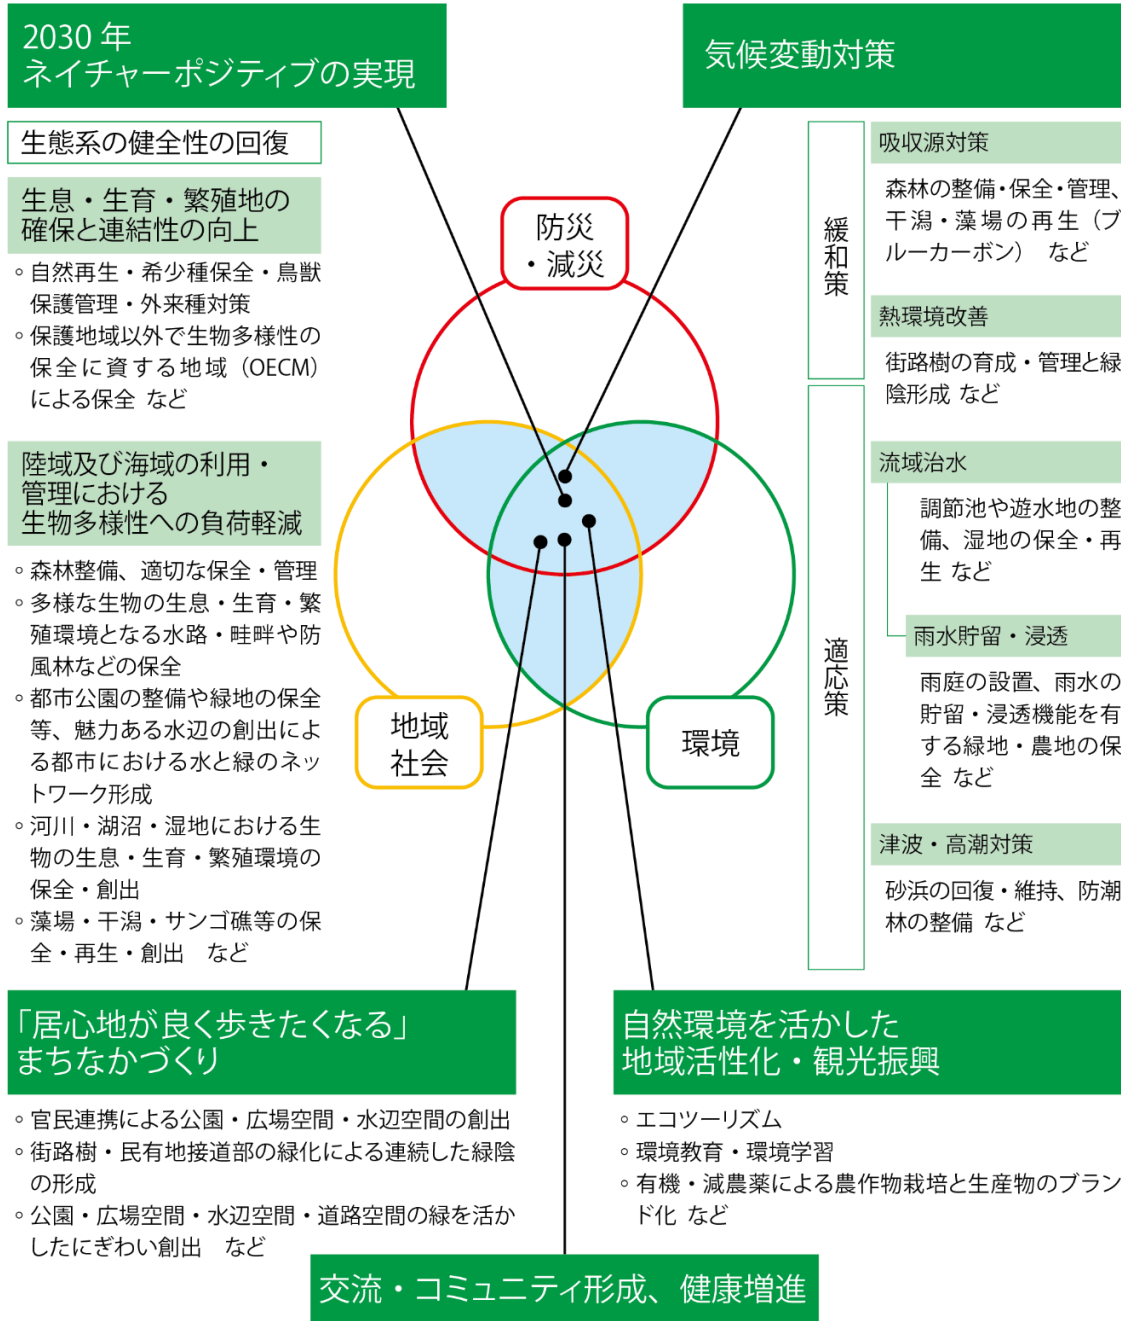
2030 年
ネイチャーポジティブの実現

生態系の健全性の回復

生息・生育・繁殖地の確保と連結性の向上

◦ 自然再生・希少種保全・鳥獣保護管理・外来種対策
◦ 保護地域以外で生物多様性の保全に資する地域（OECM）による保全 など

陸域及び海域の利用・管理における生物多様性への負荷軽減

◦ 森林整備、適切な保全・管理
◦ 多様な生物の生息・生育・繁殖環境となる水路・畦畔や防風林などの保全
◦ 都市公園の整備や緑地の保全等、魅力ある水辺の創出による都市における水と緑のネットワーク形成
◦ 河川・湖沼・湿地における生物の生息・生育・繁殖環境の保全・創出
◦ 藻場・干潟・サンゴ礁等の保全・再生・創出 など

防災・減災

地域社会

環境

気候変動対策

緩和策

吸収源対策

森林の整備・保全・管理、干潟・藻場の再生（ブルーカーボン） など

熱環境改善

街路樹の育成・管理と緑陰形成 など

適応策

流域治水

調節池や遊水地の整備、湿地の保全・再生 など

雨水貯留・浸透

雨庭の設置、雨水の貯留・浸透機能を有する緑地・農地の保全 など

津波・高潮対策

砂浜の回復・維持、防潮林の整備 など

「居心地が良く歩きたくなる」まちなかづくり

◦ 官民連携による公園・広場空間・水辺空間の創出
◦ 街路樹・民有地接道部の緑化による連続した緑陰の形成
◦ 公園・広場空間・水辺空間・道路空間の緑を活かしたにぎわい創出 など

自然環境を活かした地域活性化・観光振興

◦ エコツーリズム
◦ 環境教育・環境学習
◦ 有機・減農薬による農作物栽培と生産物のブランド化 など

交流・コミュニティ形成、健康増進